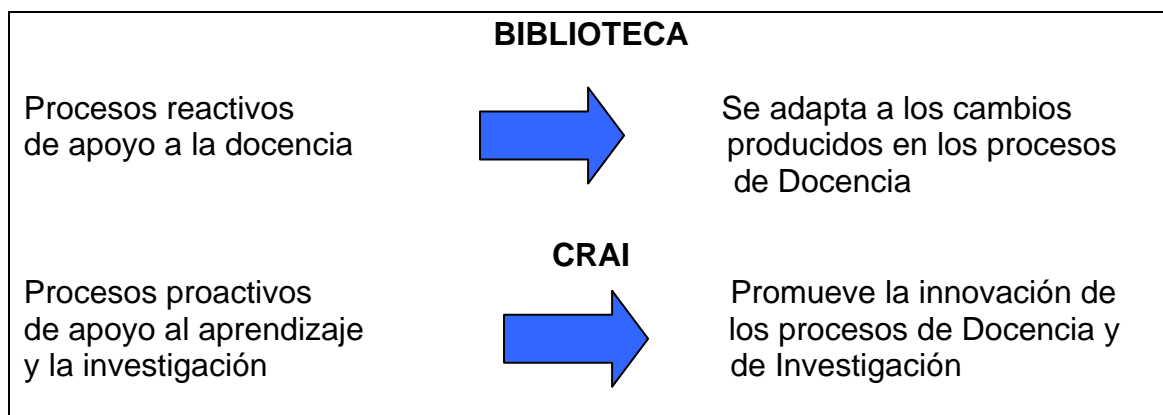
BIBLIOTECA

Procesos reactivos de apoyo a la docencia

Se adapta a los cambios producidos en los procesos de Docencia

CRAI

Procesos proactivos de apoyo al aprendizaje y la investigación

Promueve la innovación de los procesos de Docencia y de Investigación